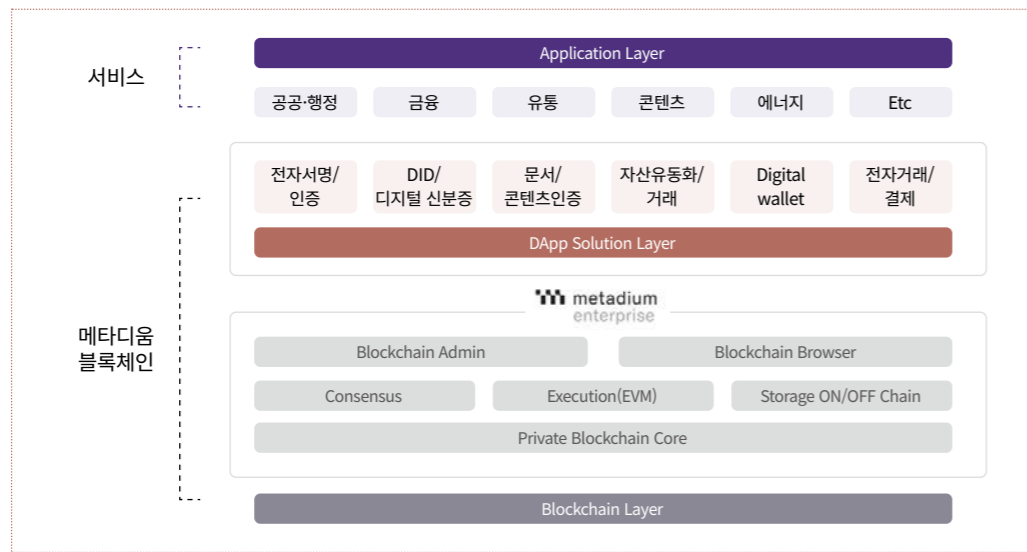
서비스

Application Layer

공공·행정
금융
유통
콘텐츠
에너지
Etc

메타디움 블록체인

전자서명/ 인증
DID/ 디지털 신분증
문서/ 콘텐츠인증
자산유동화/ 거래
Digital wallet
전자거래/ 결제

DApp Solution Layer

metadium enterprise

Blockchain Admin
Blockchain Browser
Consensus
Execution(EVM)
Storage ON/OFF Chain
Private Blockchain Core

Blockchain Layer